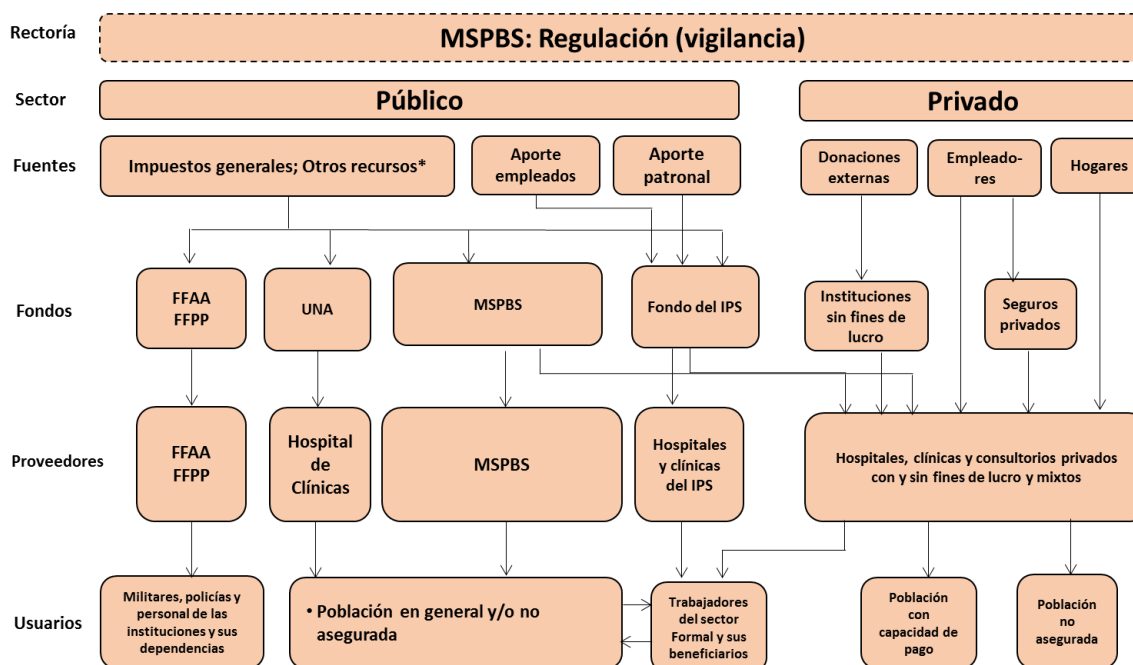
Rectoría

MSPBS: Regulación (vigilancia)

Sector

Público

Privado

Fuentes

Impuestos generales; Otros recursos*

Aporte empleados

Aporte patronal

Donaciones externas

Empleadores

Hogares

Fondos

FFAA FFPP

UNA

MSPBS

Fondo del IPS

Instituciones sin fines de lucro

Seguros privados

Proveedores

FFAA FFPP

Hospital de Clínicas

MSPBS

Hospitales y clínicas del IPS

Hospitales, clínicas y consultorios privados con y sin fines de lucro y mixtos

Usuarios

Militares, policías y personal de las instituciones y sus dependencias

• Población en general y/o no asegurada

Trabajadores del sector Formal y sus beneficiarios

Población con capacidad de pago

Población no asegurada